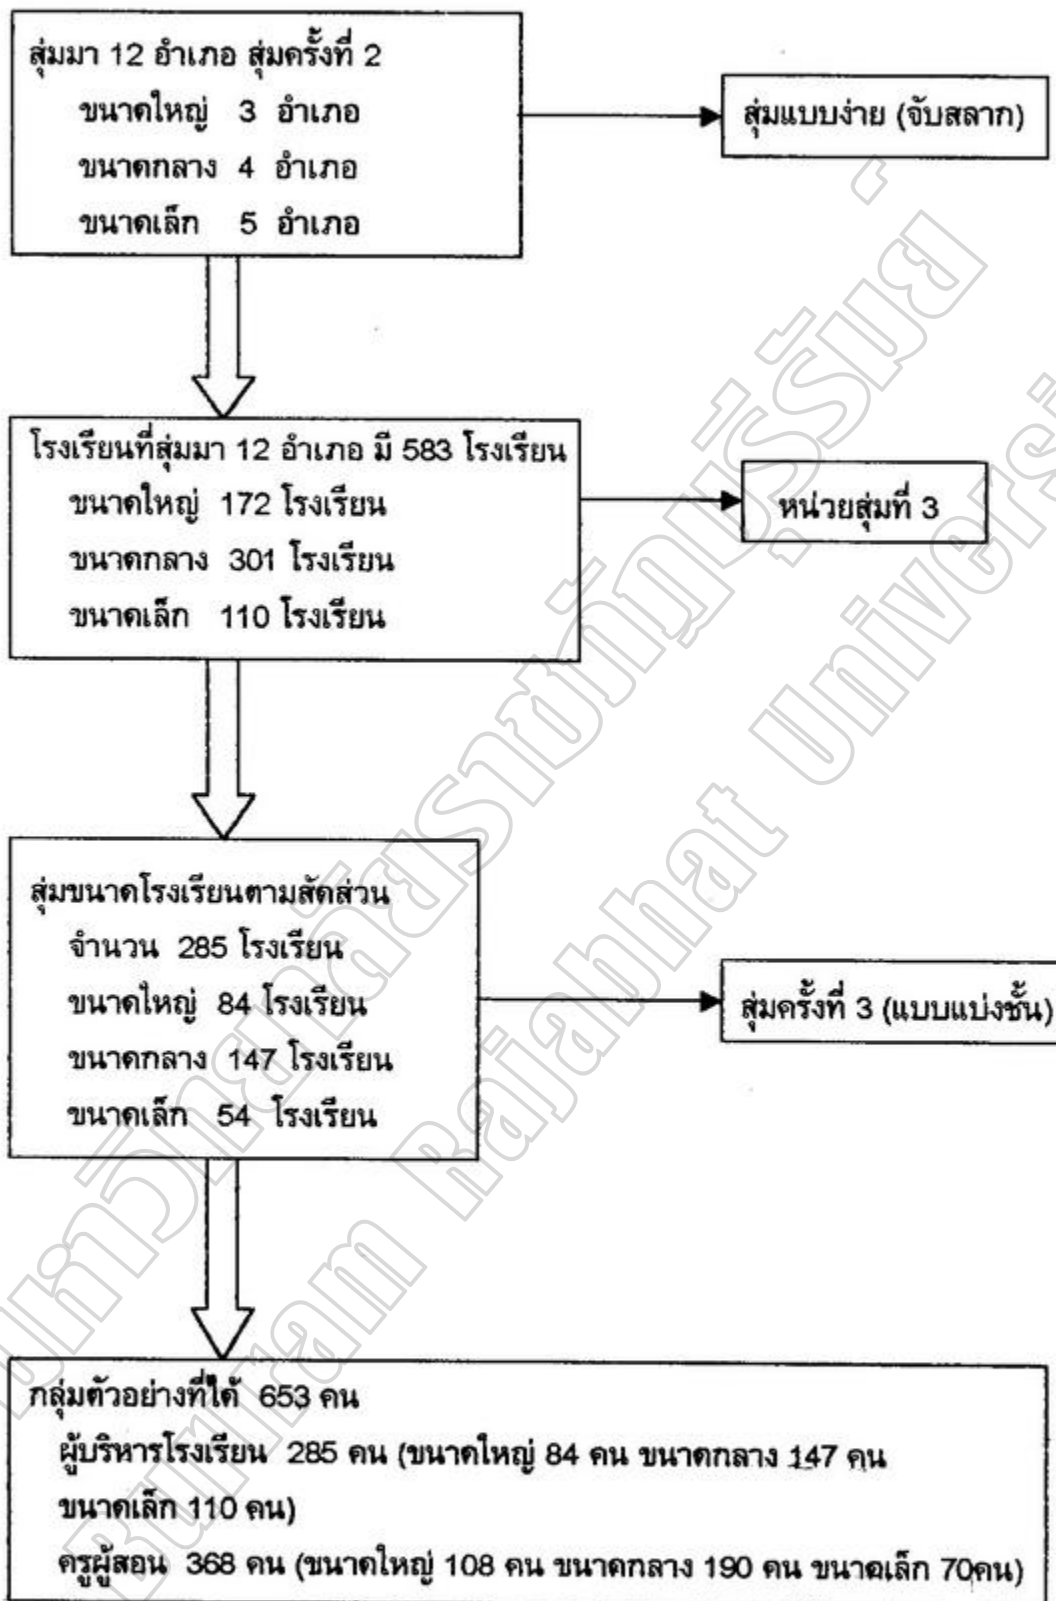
สุ่มมา 12 อำเภอ สุ่มครั้งที่ 2
ขนาดใหญ่ 3 อำเภอ
ขนาดกลาง 4 อำเภอ
ขนาดเล็ก 5 อำเภอ

สุ่มแบบง่าย (จับสลาก)

โรงเรียนที่สุ่มมา 12 อำเภอ มี 583 โรงเรียน
ขนาดใหญ่ 172 โรงเรียน
ขนาดกลาง 301 โรงเรียน
ขนาดเล็ก 110 โรงเรียน

หน่วยสุ่มที่ 3

สุ่มขนาดโรงเรียนตามสัดส่วน
จำนวน 285 โรงเรียน
ขนาดใหญ่ 84 โรงเรียน
ขนาดกลาง 147 โรงเรียน
ขนาดเล็ก 54 โรงเรียน

สุ่มครั้งที่ 3 (แบบแบ่งชั้น)

กลุ่มตัวอย่างที่ได้ 653 คน
ผู้บริหารโรงเรียน 285 คน (ขนาดใหญ่ 84 คน ขนาดกลาง 147 คน ขนาดเล็ก 110 คน)
ครูผู้สอน 368 คน (ขนาดใหญ่ 108 คน ขนาดกลาง 190 คน ขนาดเล็ก 70คน)